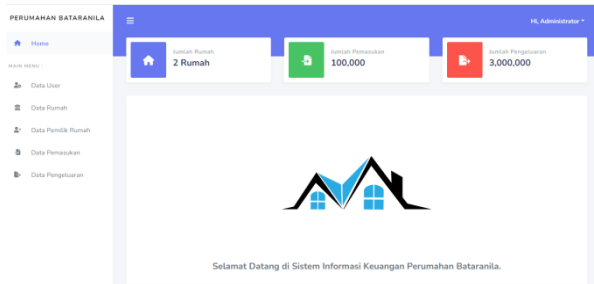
PERUMAHAN BATARANILA

Home

MAIN MENU :

Data User

Data Rumah

Data Pemilik Rumah

Data Pemasukan

Data Pengeluaran

Hi, Administrator

Jumlah Rumah
2 Rumah

Jumlah Pemasukan
100,000

Jumlah Pengeluaran
3,000,000

Selamat Datang di Sistem Informasi Keuangan Perumahan Bataranila.